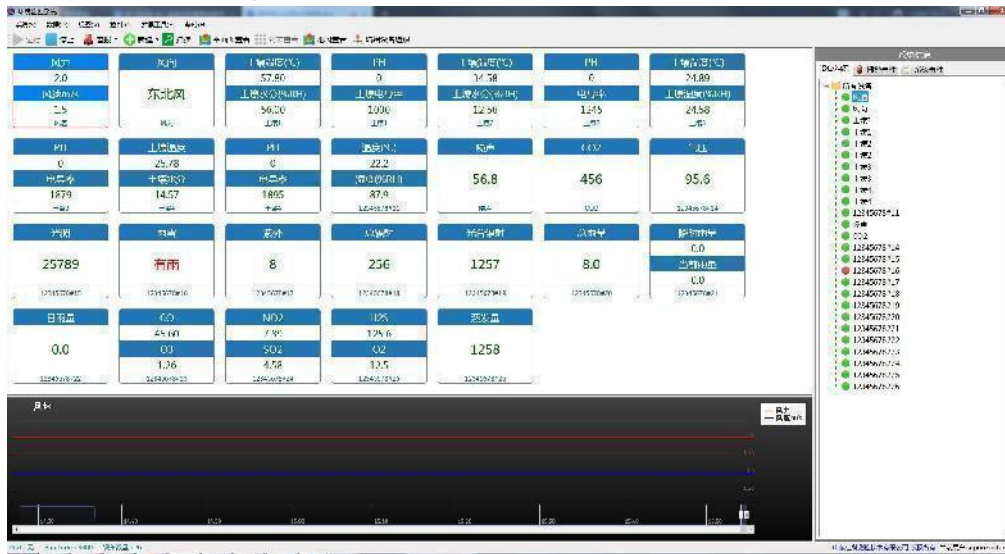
风力
2.0
风速m/s
1.5
风速

风向
东北风
风向

土壤温度(℃)
57.90
土壤水分(%RH)
56.20
土壤

PH
0
土壤电导率
1000
土壤

土壤温度(℃)
24.58
土壤水分(%RH)
12.56
土壤

PH
0
电导率
1345
土壤

土壤温度(℃)
24.89
土壤湿度(%RH)
24.58
土壤

PH
0
电导率
1879
土壤

土壤温度
25.78
土壤水分
14.57
土壤

PH
0
电导率
1895
土壤

温度(℃)
22.2
湿度(%RH)
87.9
1234567891

噪声
56.8
噪声

CO2
456
CO2

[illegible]
95.6
1234567814

光照
25789
1234567815

雨雪
有雨
1234567816

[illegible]
8
1234567817

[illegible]
256
1234567818

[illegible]
1257
1234567819

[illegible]
8.0
1234567820

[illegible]
0.0
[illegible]
0.0
1234567821

日雨量
0.0
1234567822

CO
45.60
O3
1.36
1234567823

NO2
7.89
SO2
4.58
1234567824

H2S
125.6
O2
12.5
1234567825

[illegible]
1258
1234567826

CO2
1234567811
1234567814
1234567815
1234567816
1234567817
1234567818
1234567819
1234567820
1234567821
1234567822
1234567823
1234567824
1234567825
1234567826

风力
风速m/s

15:35
15:40
15:45
15:50
15:55
16:00
16:05
16:10
16:15